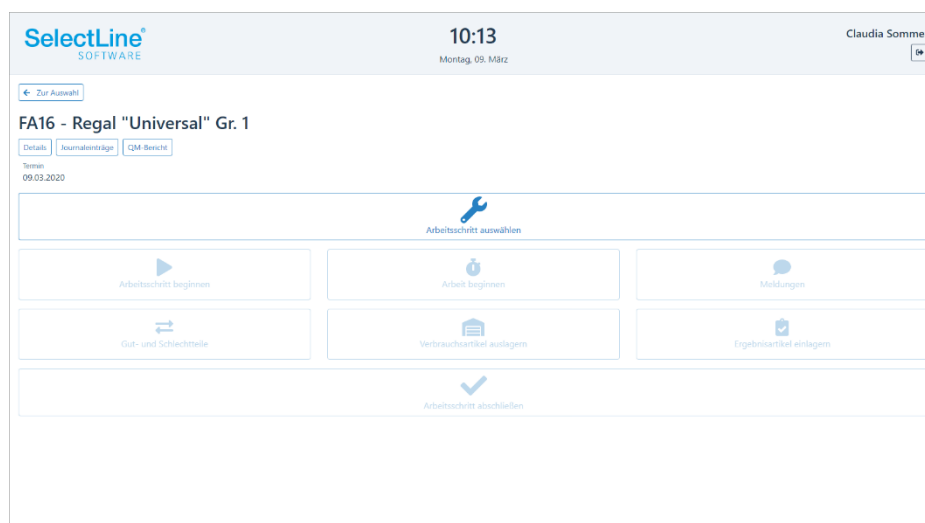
SelectLine®
SOFTWARE

10:13
Montag, 09. März

Claudia Somme

← Zur Auswahl

FA16 - Regal "Universal" Gr. 1

Details | Journaleinträge | QM-Bericht

Termin
09.03.2020

Arbeitsschritt auswählen

Arbeitsschritt beginnen

Arbeit beginnen

Meldungen

Gut- und Schlechtteile

Verbrauchsartikel auslagern

Ergebnisartikel einlagern

Arbeitsschritt abschließen